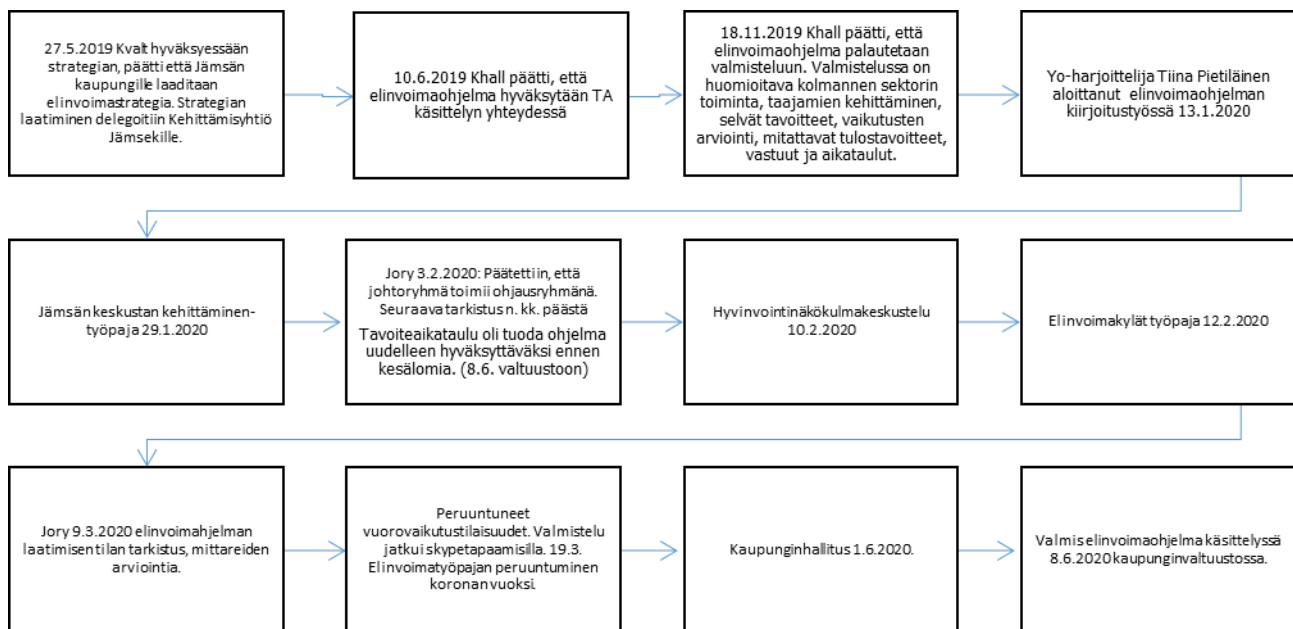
27.5.2019 Kvalt hyväksyessään strategian, päätti että Jämsän kaupungille laaditaan elinvoimastrategia. Strategian laatiminen delegoitiin Kehittämisyhtiö Jämsekille.

10.6.2019 Khall päätti, että elinvoimaohjelma hyväksytään TA käsittelyn yhteydessä

18.11.2019 Khall päätti, että elinvoimaohjelma palautetaan valmisteluun. Valmistelussa on huomioitava kolmannen sektorin toiminta, taajamien kehittäminen, selvät tavoitteet, vaikutusten arviointi, mitattavat tulostavoitteet, vastuut ja aikataulut.

Yo-harjoittelija Tiina Pietiläinen aloittanut elinvoimaohjelman kiirjoitustyössä 13.1.2020

Jämsän keskustan kehittäminen-työpaja 29.1.2020

Jory 3.2.2020: Päätettiin, että johtoryhmä toimii ohjausryhmänä. Seuraava tarkistus n. kk. päästä

Tavoiteaikataulu oli tuoda ohjelma uudelleen hyväksyttäväksi ennen kesälomia. (8.6. valtuustoon)

Hyvinvointinäkökulmakeskustelu 10.2.2020

Elinvoimakylät työpaja 12.2.2020

Jory 9.3.2020 elinvoimahjelman laatimisen tilan tarkistus, mittareiden arviointia.

Peruuntuneet vuorovaikutustilaisuudet. Valmistelu jatkui skypetapaamisilla. 19.3. Elinvoimatyöpajan peruuntuminen koronan vuoksi.

Kaupunginhallitus 1.6.2020.

Valmis elinvoimaohjelma käsittelyssä 8.6.2020 kaupunginvaltuustossa.